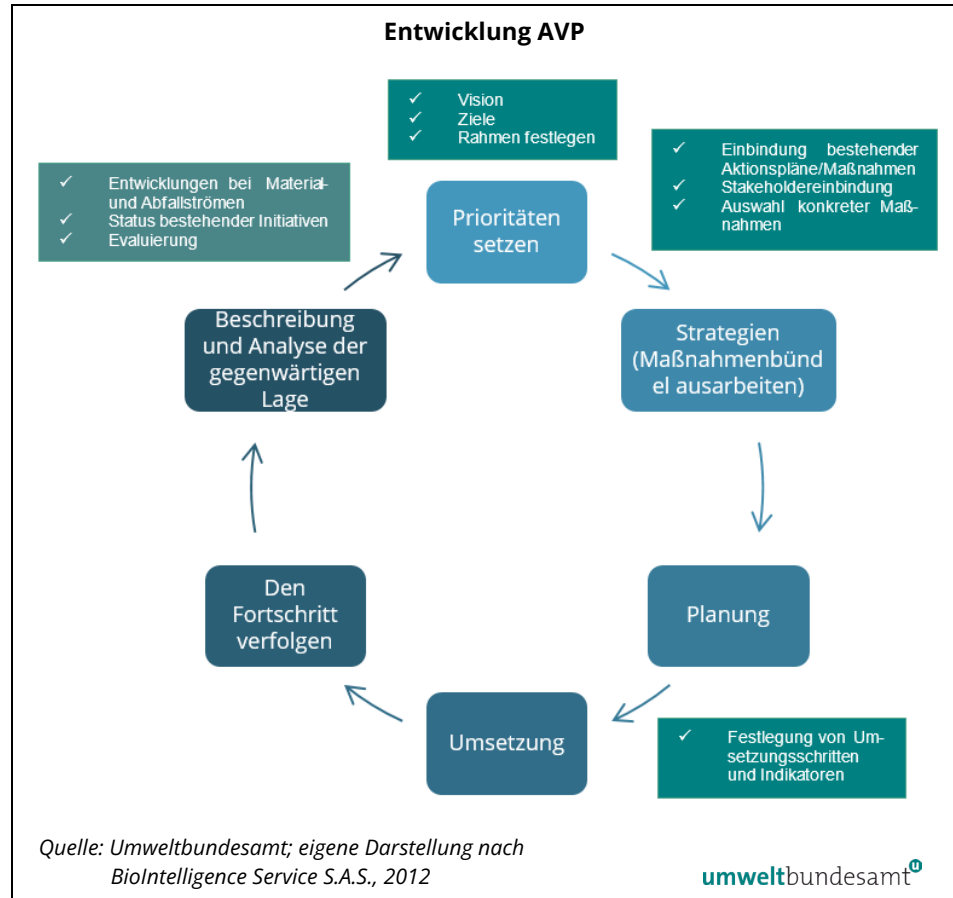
Entwicklung AVP

✓ Vision
✓ Ziele
✓ Rahmen festlegen

✓ Einbindung bestehender Aktionspläne/Maßnahmen
✓ Stakeholdereinbindung
✓ Auswahl konkreter Maßnahmen

✓ Entwicklungen bei Material- und Abfallströmen
✓ Status bestehender Initiativen
✓ Evaluierung

Prioritäten setzen

Strategien (Maßnahmenbündel ausarbeiten)

Beschreibung und Analyse der gegenwärtigen Lage

Planung

Den Fortschritt verfolgen

Umsetzung

✓ Festlegung von Umsetzungsschritten und Indikatoren

Quelle: Umweltbundesamt; eigene Darstellung nach BioIntelligence Service S.A.S., 2012

umweltbundesamt